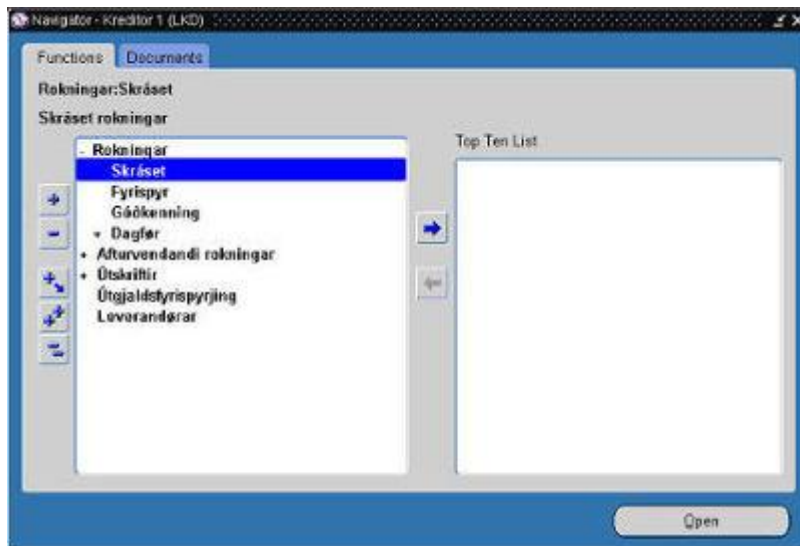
Navigator - Kreditor 1 (LKD)

Functions | Documents

Rokningar:Skráset

Skráset rokningar

- Rokningar
Skráset
Fyrispyr
Góðkenning
+ Dagfør
+ Afturvendandi rokningar
+ Útskriftir
Útgjaldsfyrispyrjing
Leverandørar

Top Ten List

Open